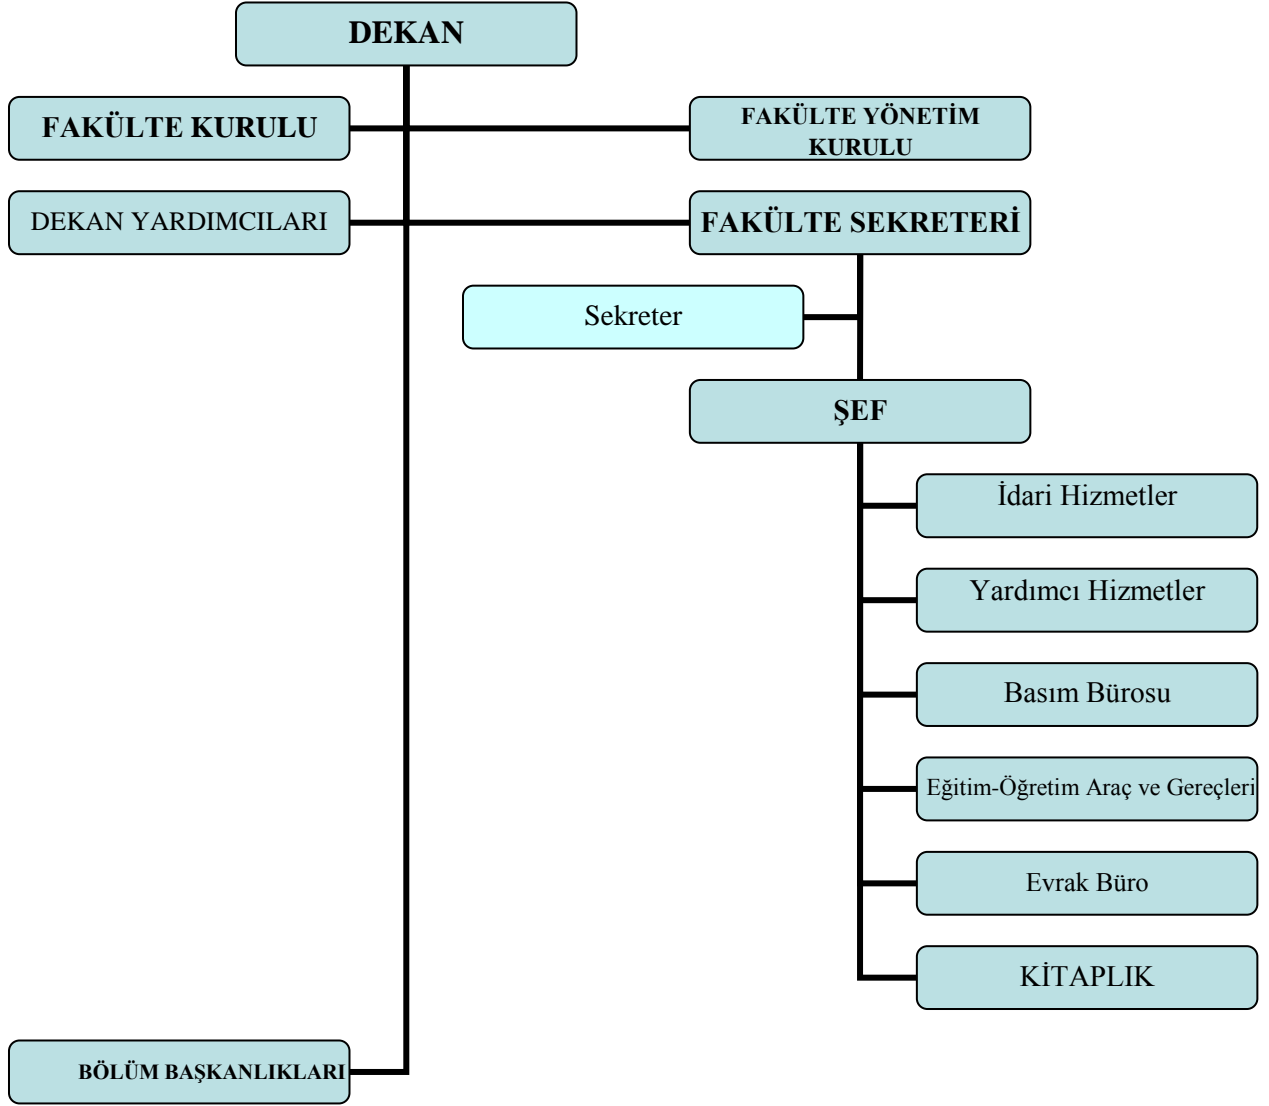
DEKAN

FAKÜLTE KURULU

FAKÜLTE YÖNETİM KURULU

DEKAN YARDIMCILARI

FAKÜLTE SEKRETERİ

Sekreter

ŞEF

İdari Hizmetler

Yardımcı Hizmetler

Basım Bürosu

Eğitim-Öğretim Araç ve Gereçleri

Evrak Büro

KİTAPLIK

BÖLÜM BAŞKANLIKLARI